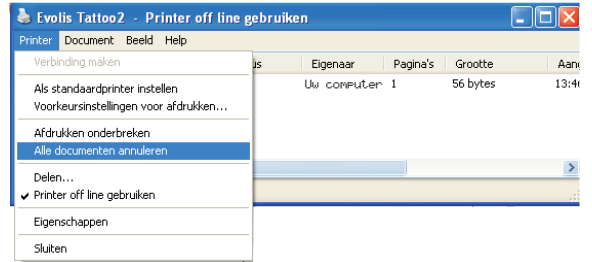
Evolis Tattoo2 - Printer off line gebruiken

Printer Document Beeld Help

Verbinding maken

Als standaardprinter instellen
Voorkeursinstellingen voor afdrukken...

Afdrukken onderbreken
Alle documenten annuleren

Delen...
✔ Printer off line gebruiken

Eigenschappen

Sluiten

| us | Eigenaar | Pagina's | Grootte | Aan |
|---|---|---|---|---|
| | Uw computer | 1 | 56 bytes | 13:4 |